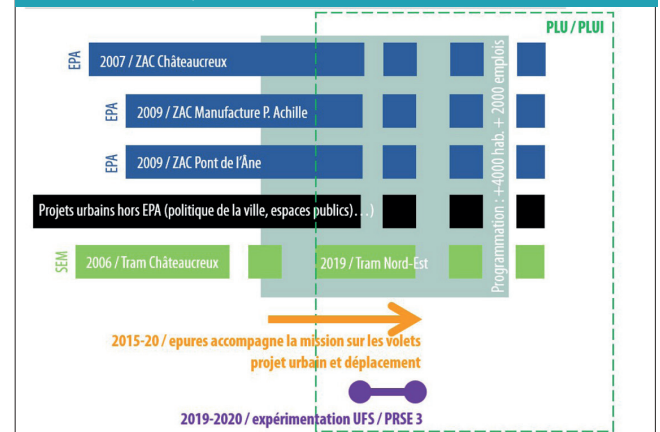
PLU / PLUI

EPA
2007 / ZAC Châteaucreux

EPA
2009 / ZAC Manufacture P. Achille

EPA
2009 / ZAC Pont de l'Âne

Projets urbains hors EPA (politique de la ville, espaces publics)...)

SEM
2006 / Tram Châteaucreux

2019 / Tram Nord-Est

Programmation : +4000 hab. + 2000 emplois

2015-20 / epures accompagne la mission sur les volets projet urbain et déplacement

2019-2020 / expérimentation UFS / PRSE 3